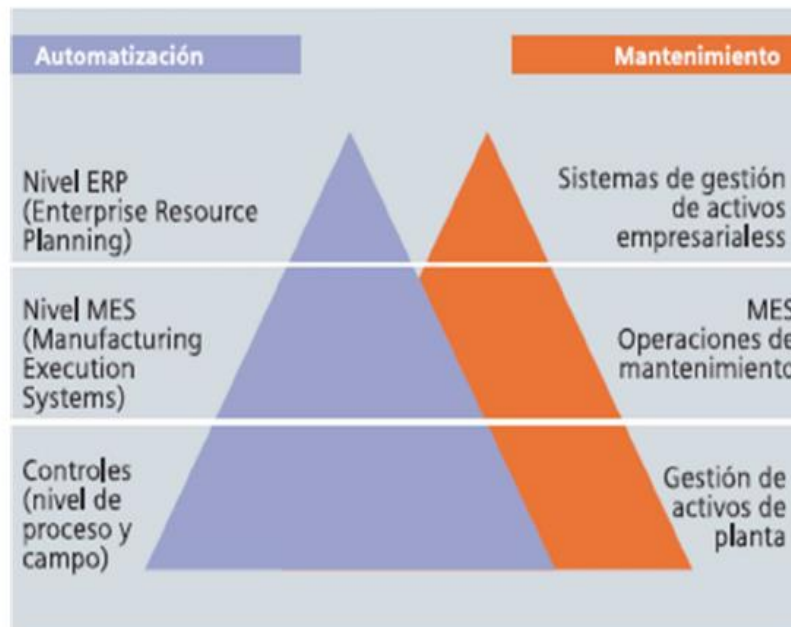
Automatización

Mantenimiento

Nivel ERP
(Enterprise Resource Planning)

Sistemas de gestión de activos empresarialess

Nivel MES
(Manufacturing Execution Systems)

MES
Operaciones de mantenimiento

Controles
(nivel de proceso y campo)

Gestión de activos de planta